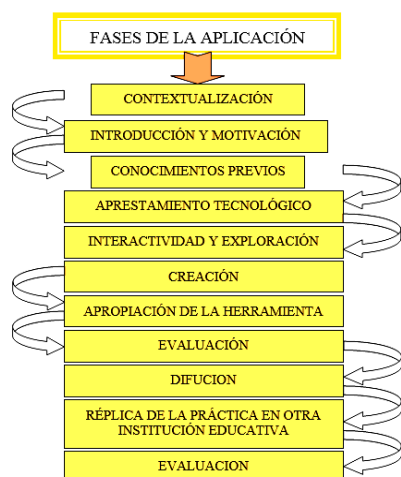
FASES DE LA APLICACIÓN

CONTEXTUALIZACIÓN

INTRODUCCIÓN Y MOTIVACIÓN

CONOCIMIENTOS PREVIOS

APRESTAMIENTO TECNOLÓGICO

INTERACTIVIDAD Y EXPLORACIÓN

CREACIÓN

APROPIACIÓN DE LA HERRAMIENTA

EVALUACIÓN

DIFUCION

RÉPLICA DE LA PRÁCTICA EN OTRA INSTITUCIÓN EDUCATIVA

EVALUACION